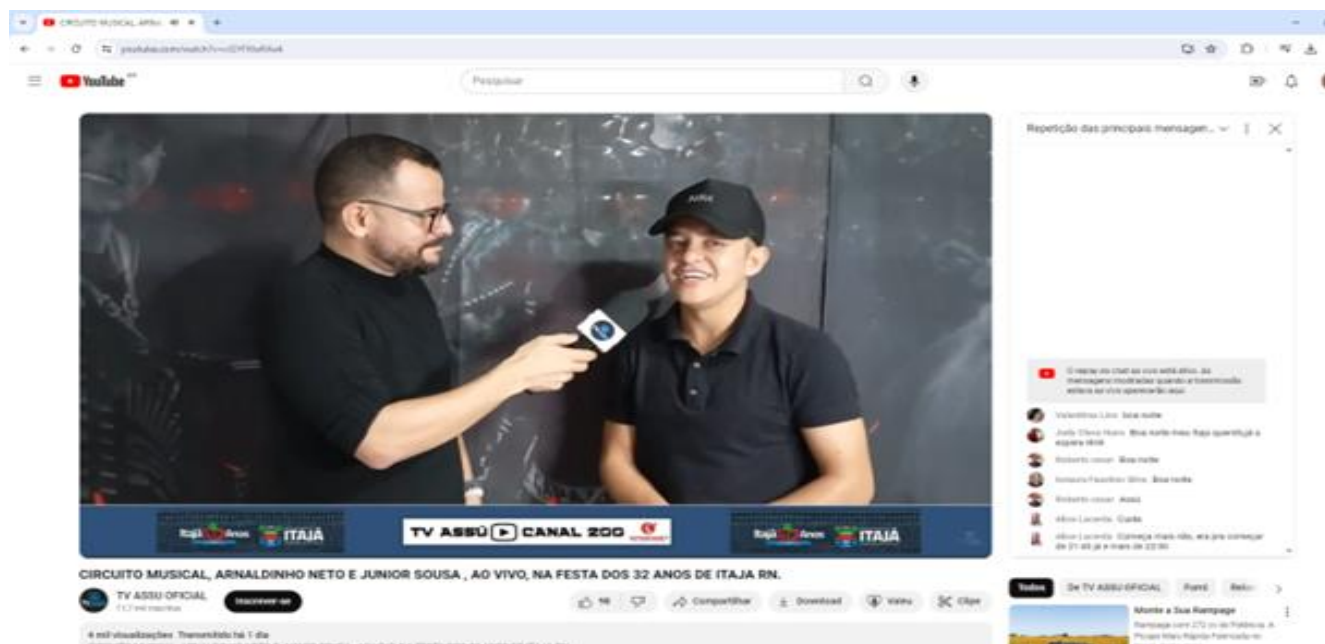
CIRCUITO MUSICAL ARNA...

YouTube

Pesquisar

Repetição das principais mensagen...

TV ASSÚ CANAL 200

ITAJÁ

ITAJÁ

CIRCUITO MUSICAL, ARNALDINHO NETO E JUNIOR SOUSA , AO VIVO, NA FESTA DOS 32 ANOS DE ITAJA RN.

TV ASSU OFICIAL

Inscrever-se

Compartilhar

Download

Valeu

Clipe

Todos

De TV ASSU OFICIAL

Monte a Sua Rampage

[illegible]